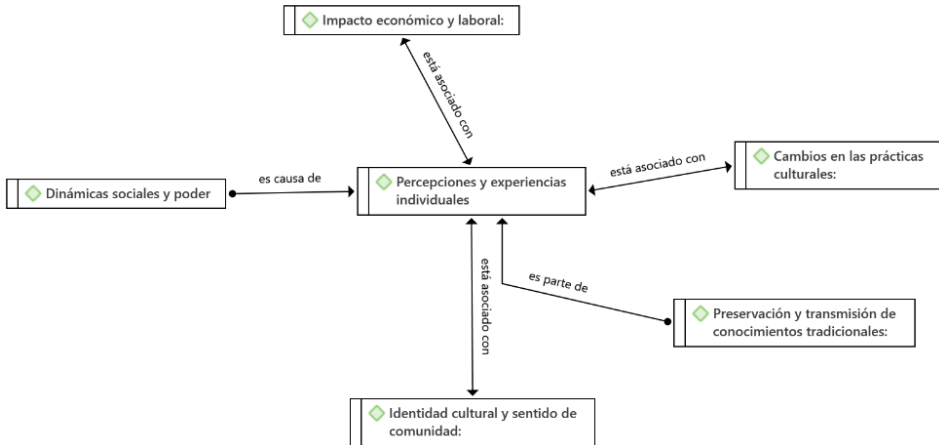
Impacto económico y laboral:

está asociado con

Dinámicas sociales y poder

es causa de

Percepciones y experiencias individuales

está asociado con

Cambios en las prácticas culturales:

está asociado con

es parte de

Preservación y transmisión de conocimientos tradicionales:

Identidad cultural y sentido de comunidad: